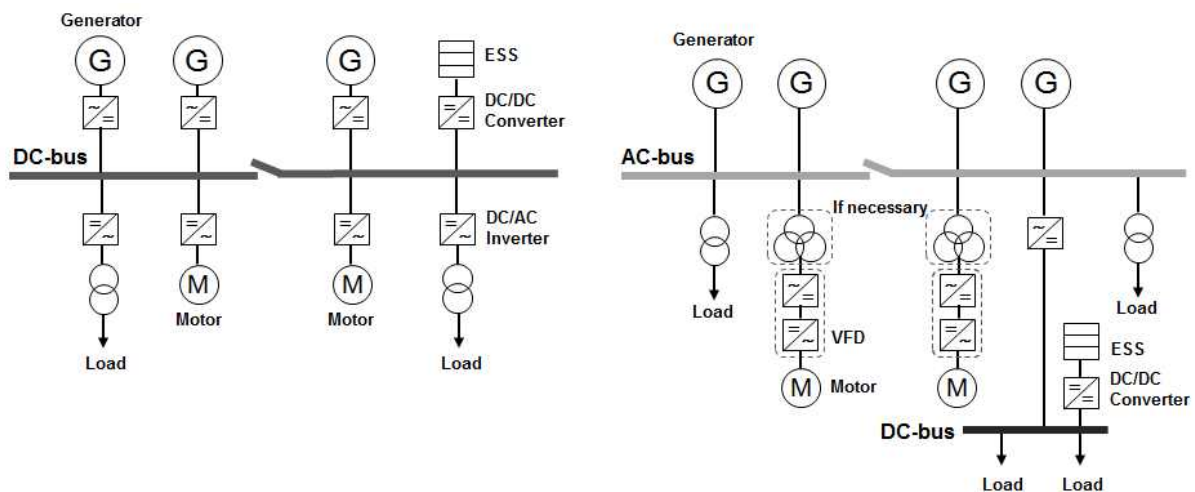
Generator

G G G

ESS

DC/DC Converter

DC-bus

DC/AC Inverter

M M

Motor Motor

Load Load

Generator

G G G G

AC-bus

If necessary

Load

Load

VFD

M Motor M

ESS

DC/DC Converter

DC-bus

Load Load